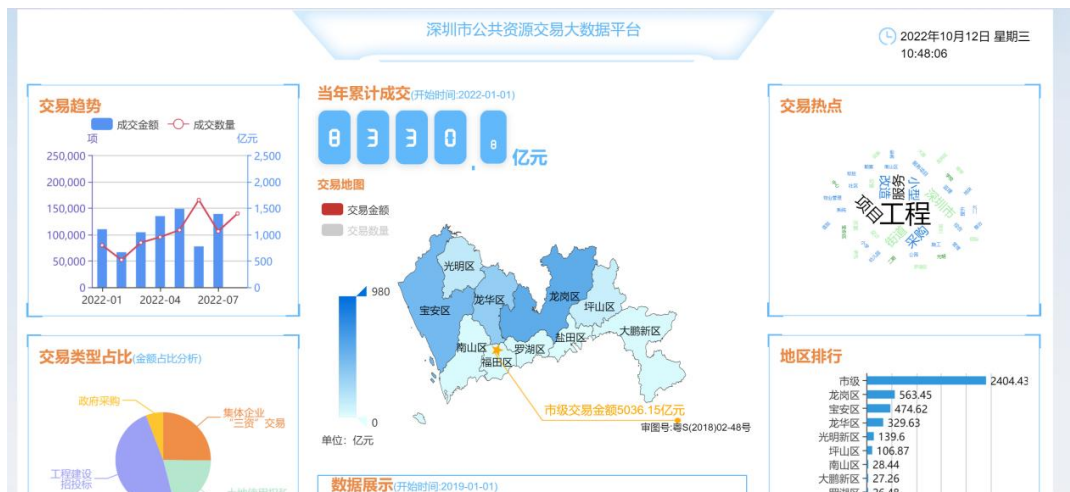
深圳市公共资源交易大数据平台

2022年10月12日 星期三
10:48:06

交易趋势

成交金额 成交数量

项 亿元

250,000 2,500
200,000 2,000
150,000 1,500
100,000 1,000
50,000 500
0 0

2022-01 2022-04 2022-07

当年累计成交(开始时间:2022-01-01)

8 3 3 0 . 8 亿元

交易地图

交易金额
交易数量

980

0

单位: 亿元

光明区
宝安区
龙华区
龙岗区
坪山区
大鹏新区
南山区
罗湖区
盐田区
福田区

市级交易金额5036.15亿元

审图号:粤S(2018)02-48号

交易热点

项目工程
服务
采购

交易类型占比(金额占比分析)

政府采购
集体企业"三资"交易
工程建设招投标

数据展示(开始时间:2019-01-01)

地区排行

市级 2404.43
龙岗区 563.45
宝安区 474.62
龙华区 329.63
光明新区 139.6
坪山区 106.87
南山区 28.44
大鹏新区 27.26
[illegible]